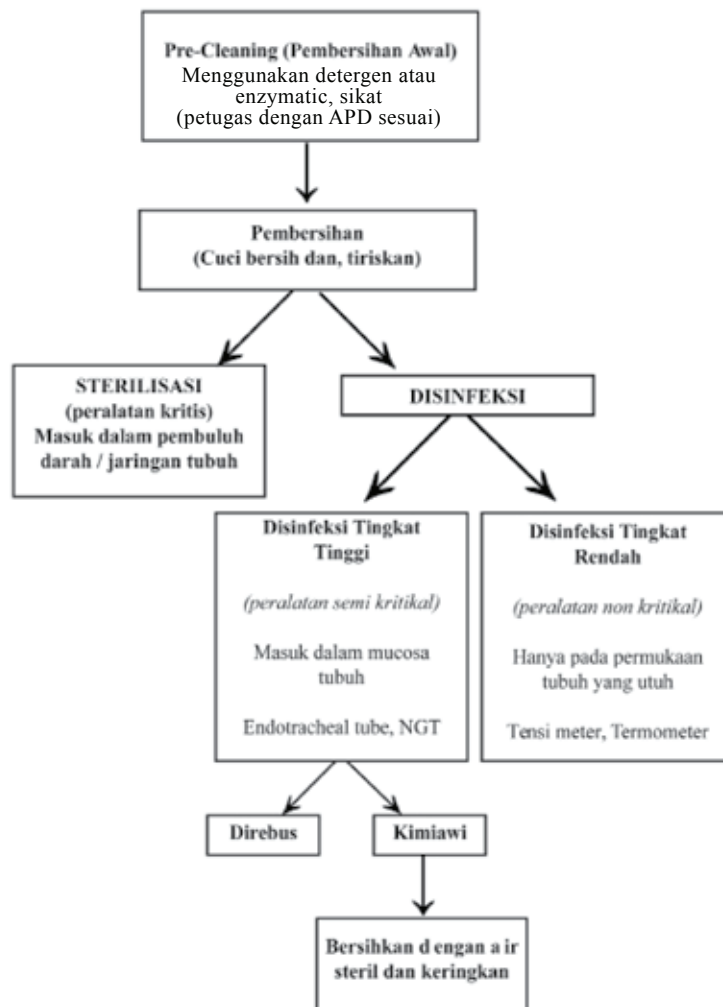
Pre-Cleaning (Pembersihan Awal)
Menggunakan detergen atau enzymatic, sikat
(petugas dengan APD sesuai)

Pembersihan
(Cuci bersih dan, tiriskan)

STERILISASI
(peralatan kritis)
Masuk dalam pembuluh darah / jaringan tubuh

DISINFEKSI

Disinfeksi Tingkat Tinggi

(peralatan semi kritikal)

Masuk dalam mucosa tubuh

Endotracheal tube, NGT

Disinfeksi Tingkat Rendah

(peralatan non kritikal)

Hanya pada permukaan tubuh yang utuh

Tensi meter, Termometer

Direbus

Kimiawi

Bersihkan d engan a ir steril dan keringkan